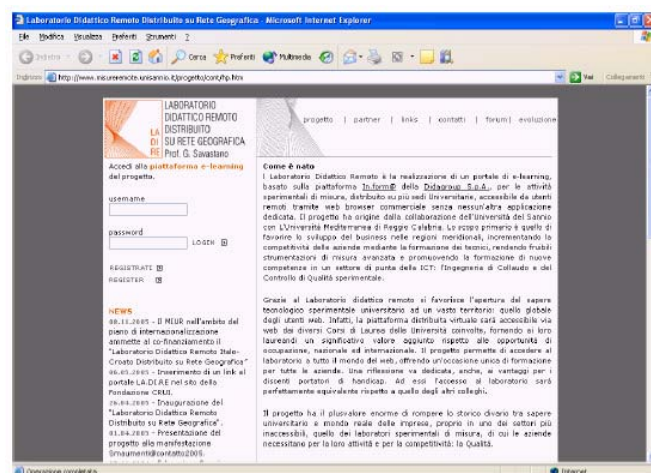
Laboratorio Didattico Remoto Distribuito su Rete Geografica - Microsoft Internet Explorer

File Modifica Visualizza Preferiti Strumenti ?

Indietro Cerca Preferiti Multimedia

Indirizzo http://www.misureremote.unisannio.it/progetto/cont/hp.htm

Vai Collegamenti

LABORATORIO DIDATTICO REMOTO DISTRIBUITO SU RETE GEOGRAFICA
LA DI RE
Prof. G. Savastano

progetto | partner | links | contatti | forum | evoluzione

Accedi alla piattaforma e-learning del progetto.

username

password

LOGIN

REGISTRATI

REGISTER

NEWS
08.11.2005 - Il MIUR nell'ambito del piano di internazionalizzazione ammette al co-finanziamento il "Laboratorio Didattico Remoto Italo-Croato Distribuito su Rete Geografica"
05.05.2005 - Inserimento di un link al portale LA.DI.RE nel sito della Fondazione CRUI.
26.04.2005 - Inaugurazione del "Laboratorio Didattico Remoto Distribuito su Rete Geografica".
01.04.2005 - Presentazione del progetto alla manifestazione Smaumenti@contatto2005.

Come è nato
Il Laboratorio Didattico Remoto è la realizzazione di un portale di e-learning, basato sulla piattaforma In.form@ della Didagroup S.p.A., per le attività sperimentali di misura, distribuito su più sedi Universitarie, accessibile da utenti remoti tramite web browser commerciale senza nessun'altra applicazione dedicata. Il progetto ha origine dalla collaborazione dell'Università del Sannio con L'Università Mediterranea di Reggio Calabria. Lo scopo primario è quello di favorire lo sviluppo del business nelle regioni meridionali, incrementando la competitività delle aziende mediante la formazione dei tecnici, rendendo fruibili strumentazioni di misura avanzata e promuovendo la formazione di nuove competenze in un settore di punta delle ICT: l'Ingegneria di Collaudo e del Controllo di Qualità sperimentale.

Grazie al Laboratorio didattico remoto si favorisce l'apertura del sapere tecnologico sperimentale universitario ad un vasto territorio: quello globale degli utenti web. Infatti, la piattaforma distribuita virtuale sarà accessibile via web dai diversi Corsi di Laurea delle Università coinvolte, fornendo ai loro laureandi un significativo valore aggiunto rispetto alle opportunità di occupazione, nazionale ed internazionale. Il progetto permette di accedere al laboratorio a tutto il mondo del web, offrendo un'occasione unica di formazione per tutte le aziende. Una riflessione va dedicata, anche, ai vantaggi per i discenti portatori di handicap. Ad essi l'accesso al laboratorio sarà perfettamente equivalente rispetto a quello degli altri colleghi.

Il progetto ha il plusvalore enorme di rompere lo storico divario tra sapere universitario e mondo reale delle imprese, proprio in uno dei settori più inaccessibili, quello dei laboratori sperimentali di misura, di cui le aziende necessitano per la loro attività e per la competitività: la Qualità.

Operazione completata

Internet